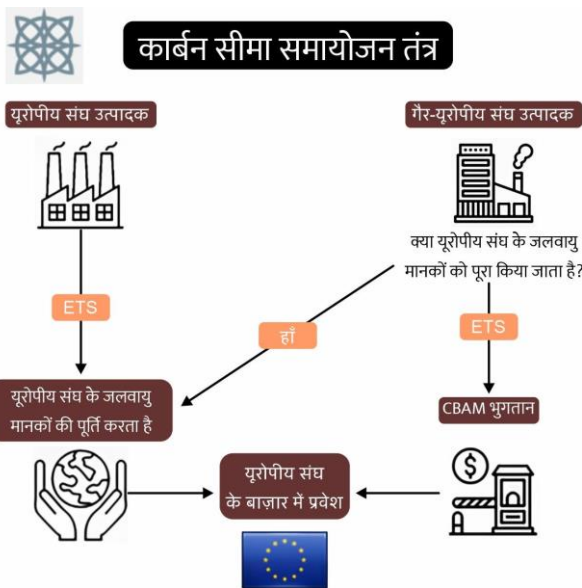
कार्बन सीमा समायोजन तंत्र

यूरोपीय संघ उत्पादक

गैर-यूरोपीय संघ उत्पादक

क्या यूरोपीय संघ के जलवायु मानकों को पूरा किया जाता है?

ETS

हाँ

ETS

यूरोपीय संघ के जलवायु मानकों की पूर्ति करता है

CBAM भुगतान

यूरोपीय संघ के बाज़ार में प्रवेश